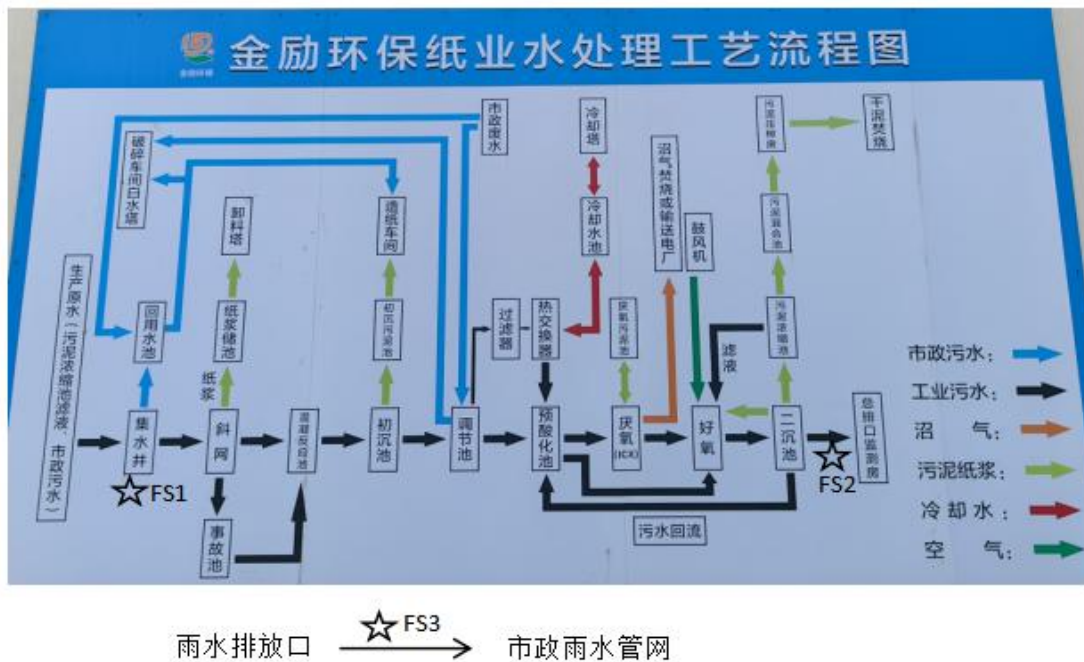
金励环保纸业水处理工艺流程图

破碎车间白水塔

市政废水

冷却塔

沼气焚烧或输送电厂

污泥压榨房

干泥焚烧

卸料塔

造纸车间

冷却水池

鼓风机

污泥混合池

生产原水（污泥浓缩池滤液 市政污水）

回用水池

纸浆储池

初沉污泥池

过滤器

热交换器

厌氧污泥池

污泥浓缩池

滤液

纸浆

集水井

斜网

混凝反应池

初沉池

调节池

预酸化池

厌氧（ICX）

好氧

二沉池

总排口监测房

☆FS1

☆FS2

事故池

污水回流

市政污水：

工业污水：

沼　气：

污泥纸浆：

冷却水：

空　气：

雨水排放口 ☆FS3 市政雨水管网